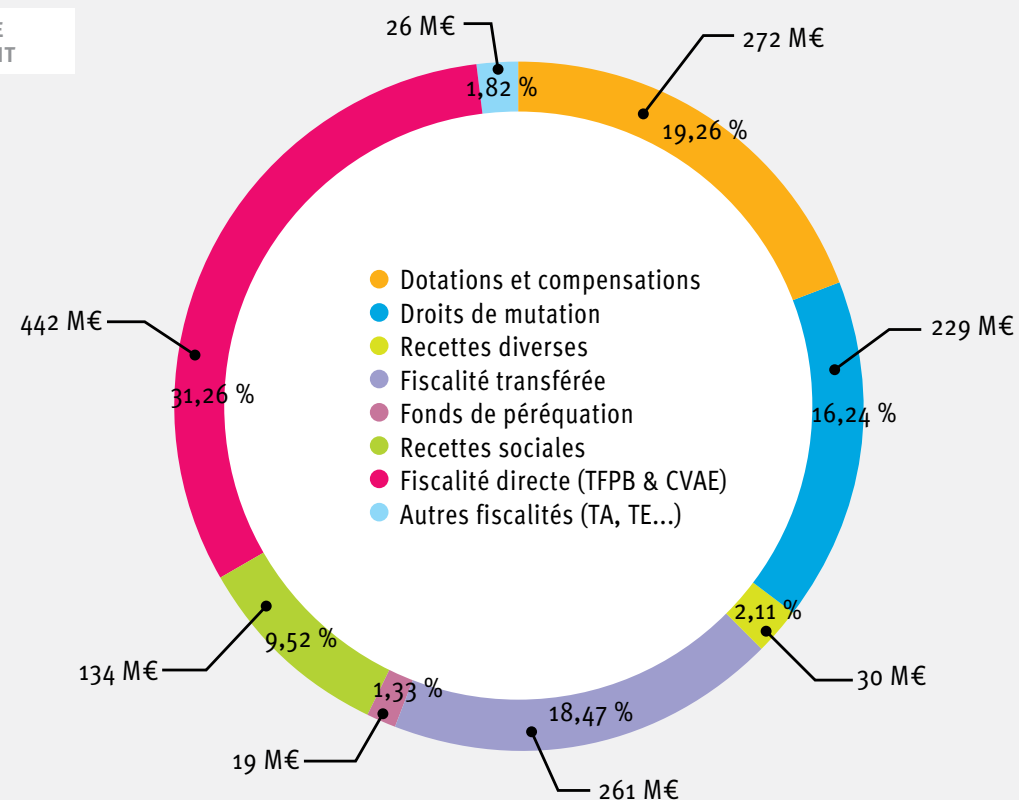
E
IT

26 M€
1,82 %
272 M€
19,26 %

Dotations et compensations
Droits de mutation
Recettes diverses
Fiscalité transférée
Fonds de péréquation
Recettes sociales
Fiscalité directe (TFPB & CVAE)
Autres fiscalités (TA, TE...)

442 M€
31,26 %
229 M€
16,24 %
2,11 %
30 M€
9,52 %
134 M€
1,33 %
19 M€
18,47 %
261 M€